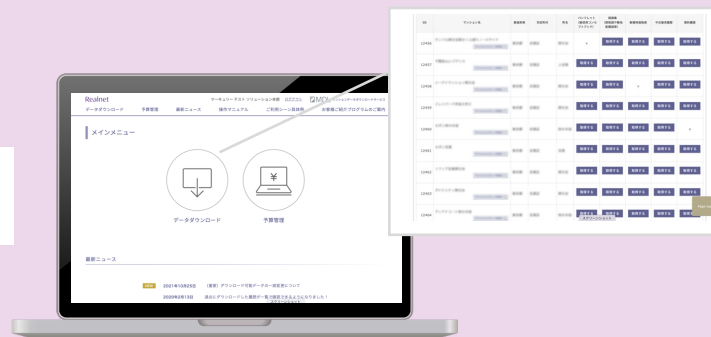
Realnet

マーキュリー テスト ソリューション本部 ログアウト

データダウンロード　予算管理　最新ニュース　操作マニュアル　ご利用シーン具体例　お客様ご紹介プログラムのご案内

メインメニュー

データダウンロード

予算管理

最新ニュース

2021年10月25日　【重要】ダウンロード可能データの一部変更について

2020年2月13日　過去にダウンロードした履歴が一覧で確認できるようになりました！

| ID | マンション名 | 都道府県 | 市区町村 | 所在 | パンフレット（最終期PDF/フライヤー） | 価格表 | 販売情報 | 中古価格履歴 | 賃料履歴 |
|---|---|---|---|---|---|---|---|---|---|
| 12456 | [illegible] | 東京都 | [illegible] | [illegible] | × | 閲覧する | 閲覧する | 閲覧する | 閲覧する |
| 12457 | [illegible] | 東京都 | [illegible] | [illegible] | 閲覧する | 閲覧する | 閲覧する | 閲覧する | 閲覧する |
| 12458 | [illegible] | 東京都 | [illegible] | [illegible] | 閲覧する | 閲覧する | × | 閲覧する | 閲覧する |
| 12459 | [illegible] | 東京都 | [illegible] | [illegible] | 閲覧する | 閲覧する | 閲覧する | 閲覧する | 閲覧する |
| 12460 | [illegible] | 東京都 | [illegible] | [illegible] | 閲覧する | 閲覧する | 閲覧する | 閲覧する | × |
| 12461 | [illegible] | 東京都 | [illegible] | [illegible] | 閲覧する | 閲覧する | 閲覧する | 閲覧する | 閲覧する |
| 12462 | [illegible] | 東京都 | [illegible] | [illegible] | 閲覧する | 閲覧する | 閲覧する | 閲覧する | 閲覧する |
| 12463 | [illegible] | 東京都 | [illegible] | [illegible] | 閲覧する | 閲覧する | 閲覧する | 閲覧する | 閲覧する |
| 12464 | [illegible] | 東京都 | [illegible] | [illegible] | 閲覧する | 閲覧する | 閲覧する | 閲覧する | 閲覧する |